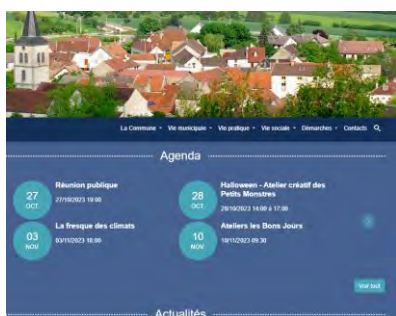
La Commune • Vie municipale • Vie pratique • Vie sociale • Démarches • Contacts

Agenda

27 OCT
Réunion publique
27/10/2023 18:00

28 OCT
Halloween - Atelier créatif des Petits Monstres
28/10/2023 14:00 à 17:00

03 NOV
La fresque des climats
03/11/2023 18:00

10 NOV
Ateliers les Bons Jours
10/11/2023 09:30

Voir tout

Actualités